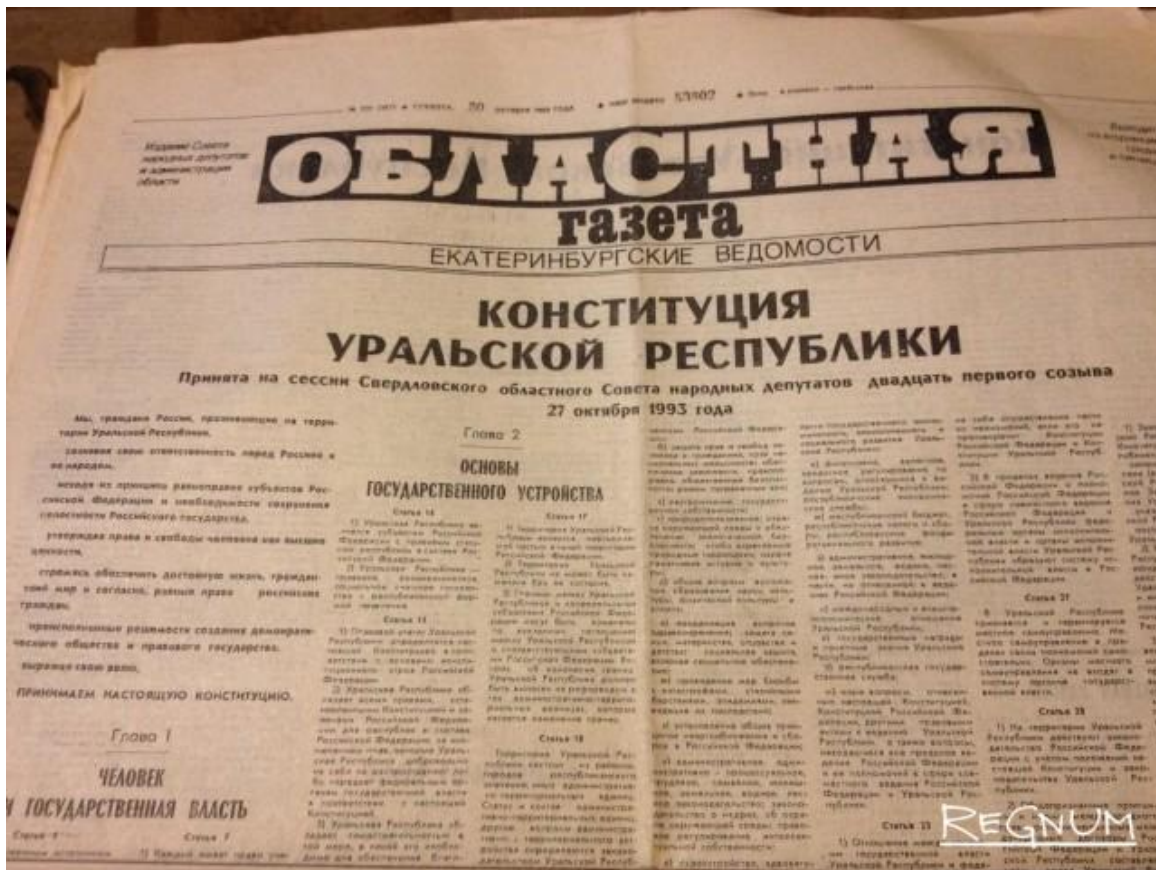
ОБЛАСТНАЯ
газета
ЕКАТЕРИНБУРГСКИЕ ВЕДОМОСТИ

Издание Совета народных депутатов и администрации области

КОНСТИТУЦИЯ
УРАЛЬСКОЙ РЕСПУБЛИКИ

Принята на сессии Свердловского областного Совета народных депутатов двадцать первого созыва 27 октября 1993 года

Мы, граждане России, проживающие на территории Уральской Республики,

сознавая свою ответственность перед Россией и ее народом,

исходя из принципа равноправия субъектов Российской Федерации и необходимости сохранения целостности Российского государства,

утверждая права и свободы человека как высшую ценность,

стремясь обеспечить достойную жизнь, гражданский мир и согласие, равные права российских граждан,

преисполненные решимости создания демократического общества и правового государства,

выражая свою волю,

ПРИНИМАЕМ НАСТОЯЩУЮ КОНСТИТУЦИЮ.

Глава 1

ЧЕЛОВЕК
И ГОСУДАРСТВЕННАЯ ВЛАСТЬ

Глава 2

ОСНОВЫ
ГОСУДАРСТВЕННОГО УСТРОЙСТВА

Статья 14

Статья 17

Статья 11

Статья 18

Статья 27

Статья 28

Статья 33

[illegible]

REGNUM